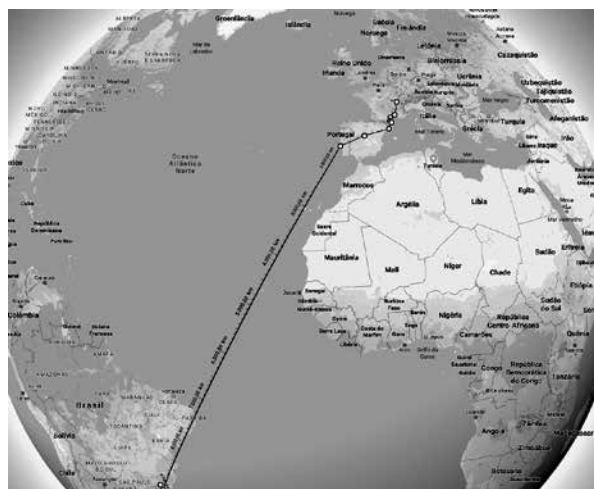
Groenlândia
Islândia
Noruega
Suécia
Finlândia
Letónia
Bielorrússia
Reino Unido
Irlanda
Ucrânia
Cazaquistão
Uzbequistão
Tajiquistão
Turquemenistão
Afeganistão
Portugal
Itália
Grécia
Turquia
Mar Mediterrâneo
Tunísia
Síria
Irão
Iraque
Arábia
Oceano Atlântico Norte
Marrocos
Argélia
Líbia
Egito
República Dominicana
Porto Rico
Mauritânia
Mali
Níger
Chade
Sudão
Eritreia
Colômbia
Nigéria
República Centro-Africana
Sudão do Sul
Camarões
Gana
Serra Leoa
Costa do Marfim
Burkina Faso
Senegal
Guiné
Libéria
República Democrática do Congo
Congo
Brasil
Bolívia
Angola
Botsuana
Chile
Somália
Etiópia